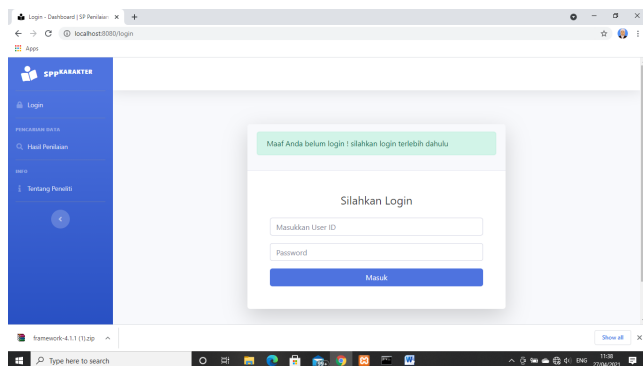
Login - Dashboard | SP Penilaian ×
+
localhost:8080/login
Apps

SPPKARAKTER

Login

PENCARIAN DATA

Hasil Penilaian

INFO

Tentang Peneliti

Maaf Anda belum login ! silahkan login terlebih dahulu

Silahkan Login

Masukkan User ID

Password

Masuk

framework-4.1.1 (1).zip

Show all

Type here to search

ENG 11:38 27/04/2021